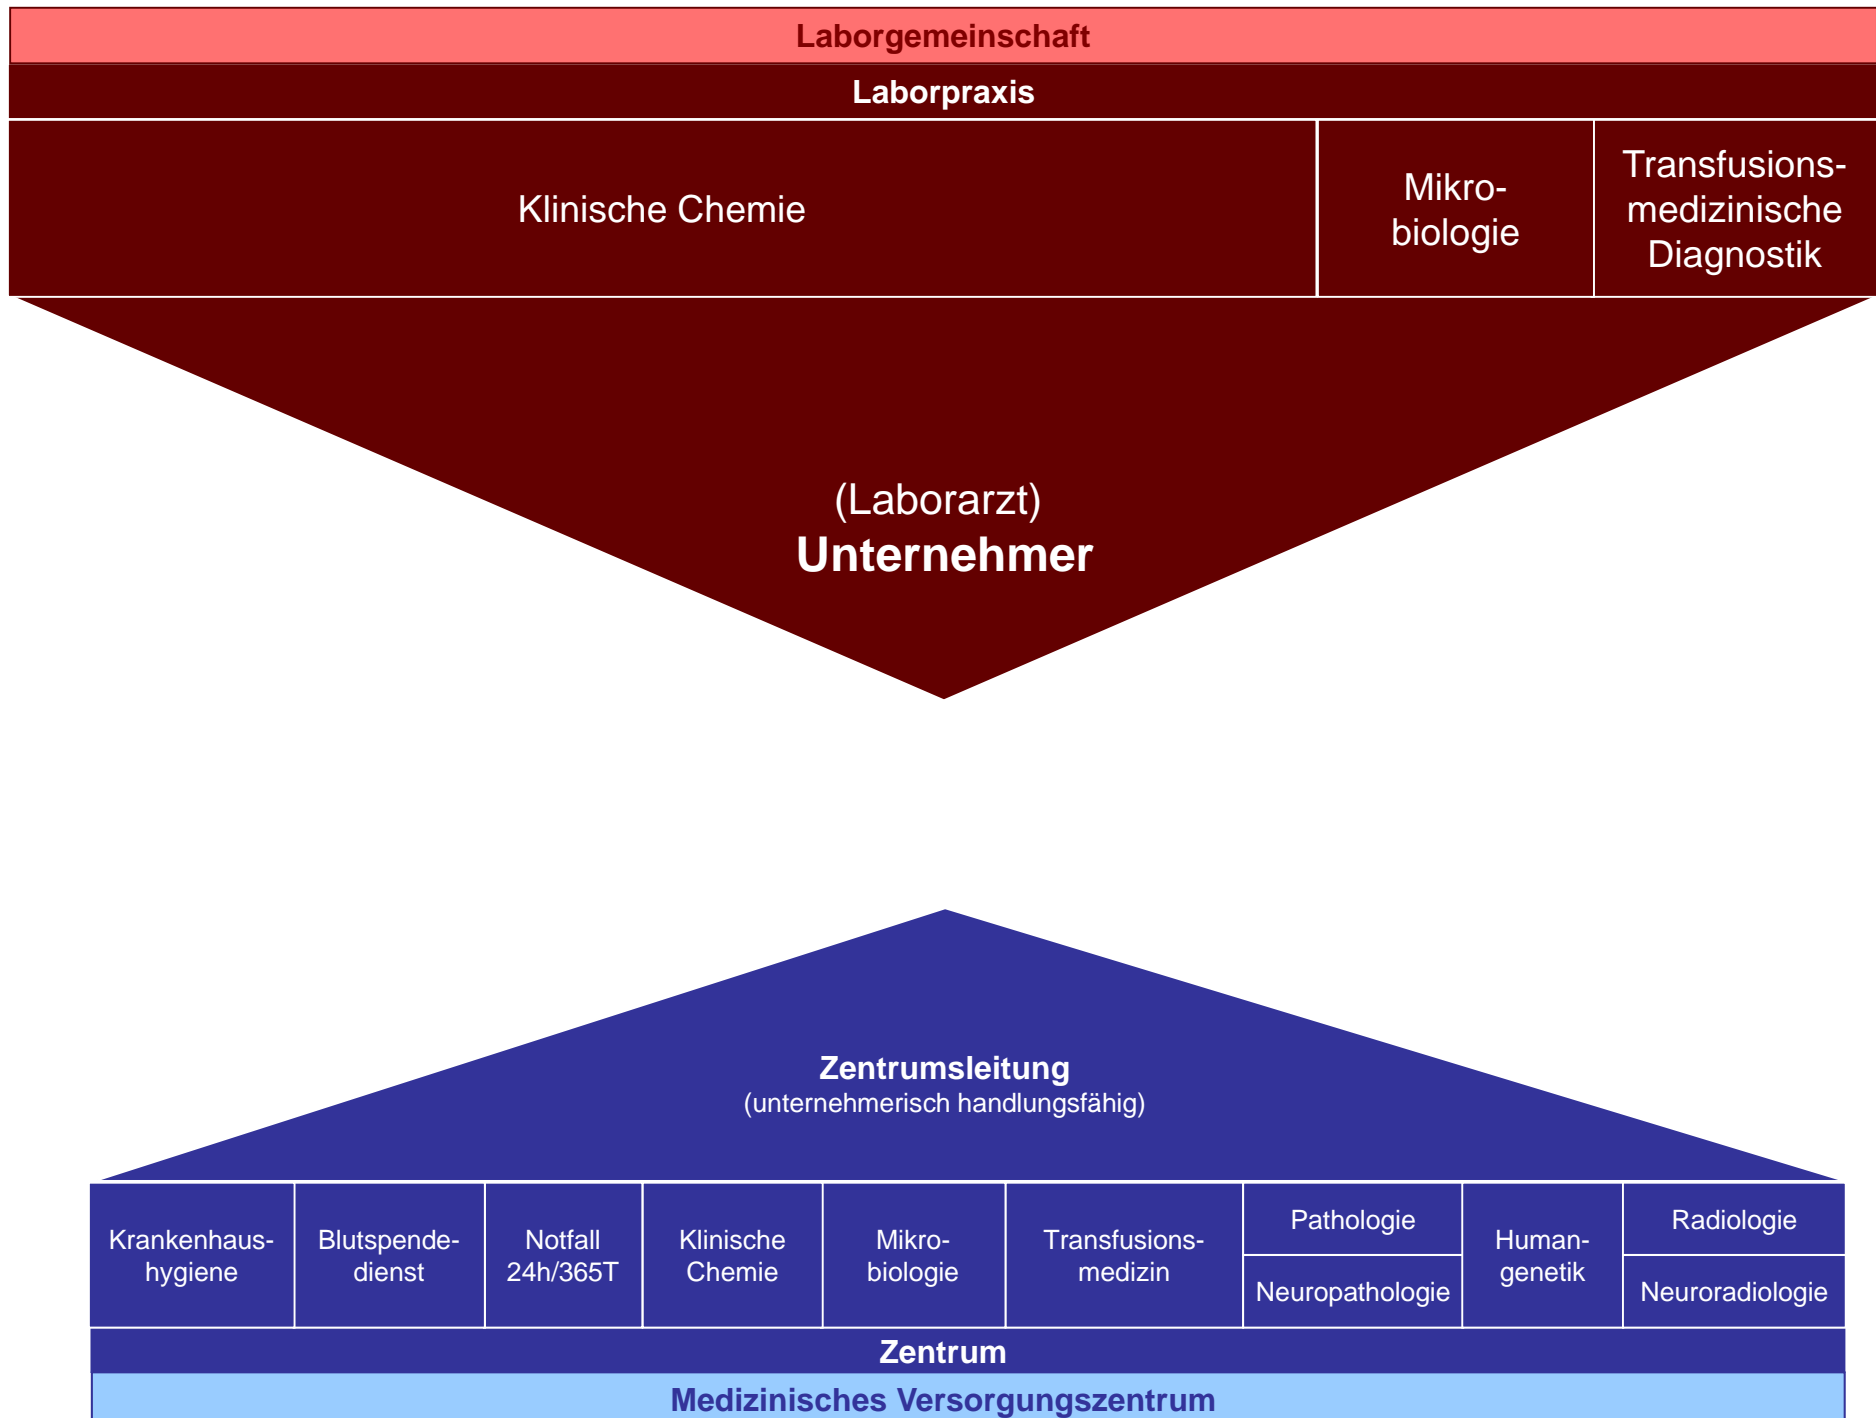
Laborgemeinschaft

Laborpraxis

| Klinische Chemie | Mikrobiologie | Transfusionsmedizinische Diagnostik |
|---|---|---|

(Laborarzt)
Unternehmer

Zentrumsleitung
(unternehmerisch handlungsfähig)

| Krankenhaushygiene | Blutspendedienst | Notfall 24h/365T | Klinische Chemie | Mikrobiologie | Transfusionsmedizin | Pathologie / Neuropathologie | Humangenetik | Radiologie / Neuroradiologie |
|---|---|---|---|---|---|---|---|---|

Zentrum

Medizinisches Versorgungszentrum